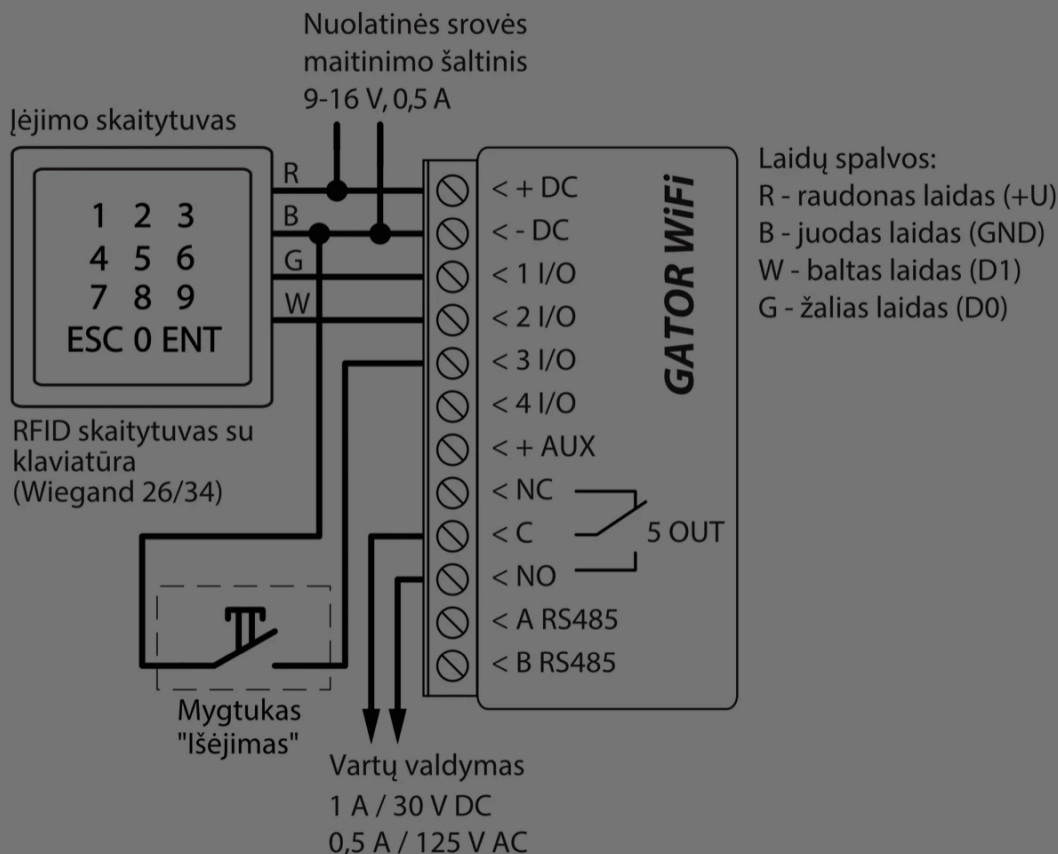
Nuolatinės srovės maitinimo šaltinis 9-16 V, 0,5 A

Įėjimo skaitytuvas

R
B
G
W

1 2 3
4 5 6
7 8 9
ESC 0 ENT

RFID skaitytuvas su klaviatūra (Wiegand 26/34)

< + DC
< - DC
< 1 I/O
< 2 I/O
< 3 I/O
< 4 I/O
< + AUX
< NC
< C
< NO
< A RS485
< B RS485

5 OUT

GATOR WiFi

Laidų spalvos:
R - raudonas laidas (+U)
B - juodas laidas (GND)
W - baltas laidas (D1)
G - žalias laidas (D0)

Mygtukas "Išėjimas"

Vartų valdymas
1 A / 30 V DC
0,5 A / 125 V AC